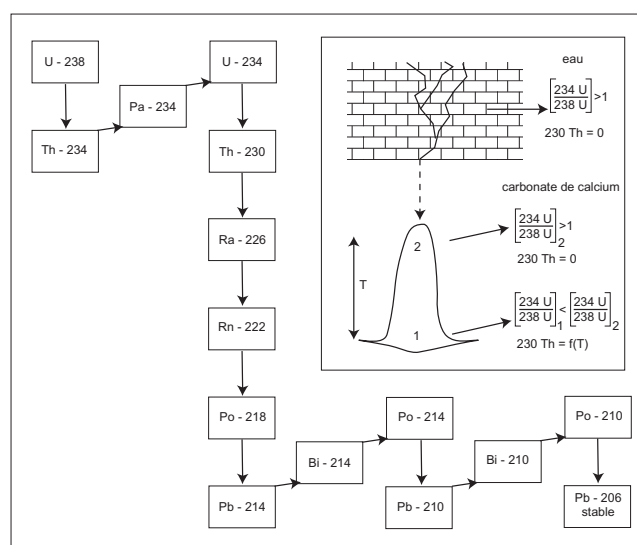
U - 238

Th - 234

Pa - 234

U - 234

Th - 230

Ra - 226

Rn - 222

Po - 218

Pb - 214

Bi - 214

Po - 214

Pb - 210

Bi - 210

Po - 210

Pb - 206 stable

eau

$\left[\frac{234\ U}{238\ U}\right] > 1$

230 Th = 0

carbonate de calcium

$\left[\frac{234\ U}{238\ U}\right]_2 > 1$

230 Th = 0

T

2

1

$\left[\frac{234\ U}{238\ U}\right]_1 < \left[\frac{234\ U}{238\ U}\right]_2$

230 Th = f(T)